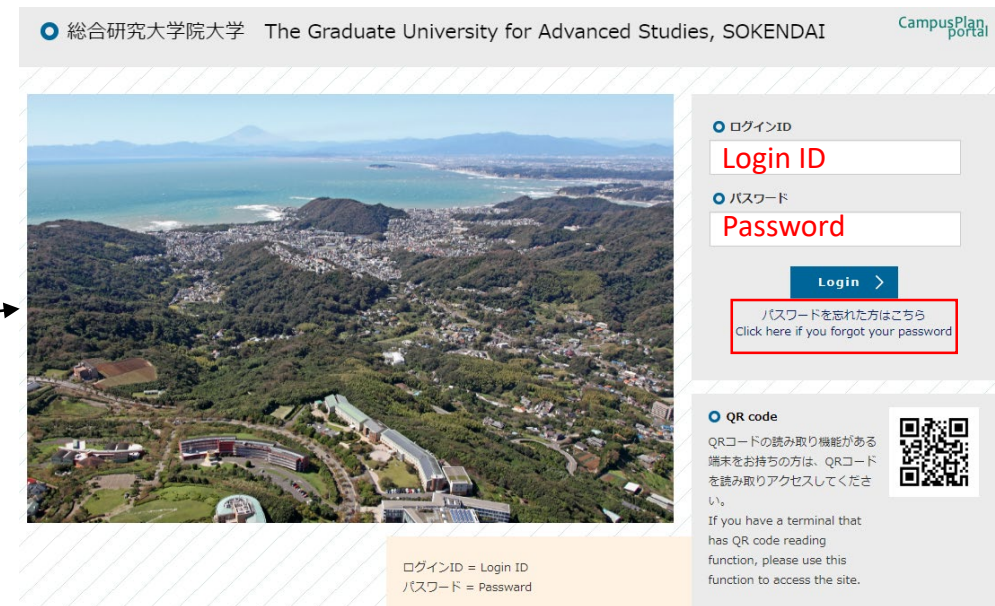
総合研究大学院大学 The Graduate University for Advanced Studies, SOKENDAI

CampusPlan portal

ログインID

Login ID

パスワード

Password

Login

パスワードを忘れた方はこちら
Click here if you forgot your password

QR code

QRコードの読み取り機能がある端末をお持ちの方は、QRコードを読み取りアクセスしてください。
If you have a terminal that has QR code reading function, please use this function to access the site.

ログインID = Login ID
パスワード = Passward